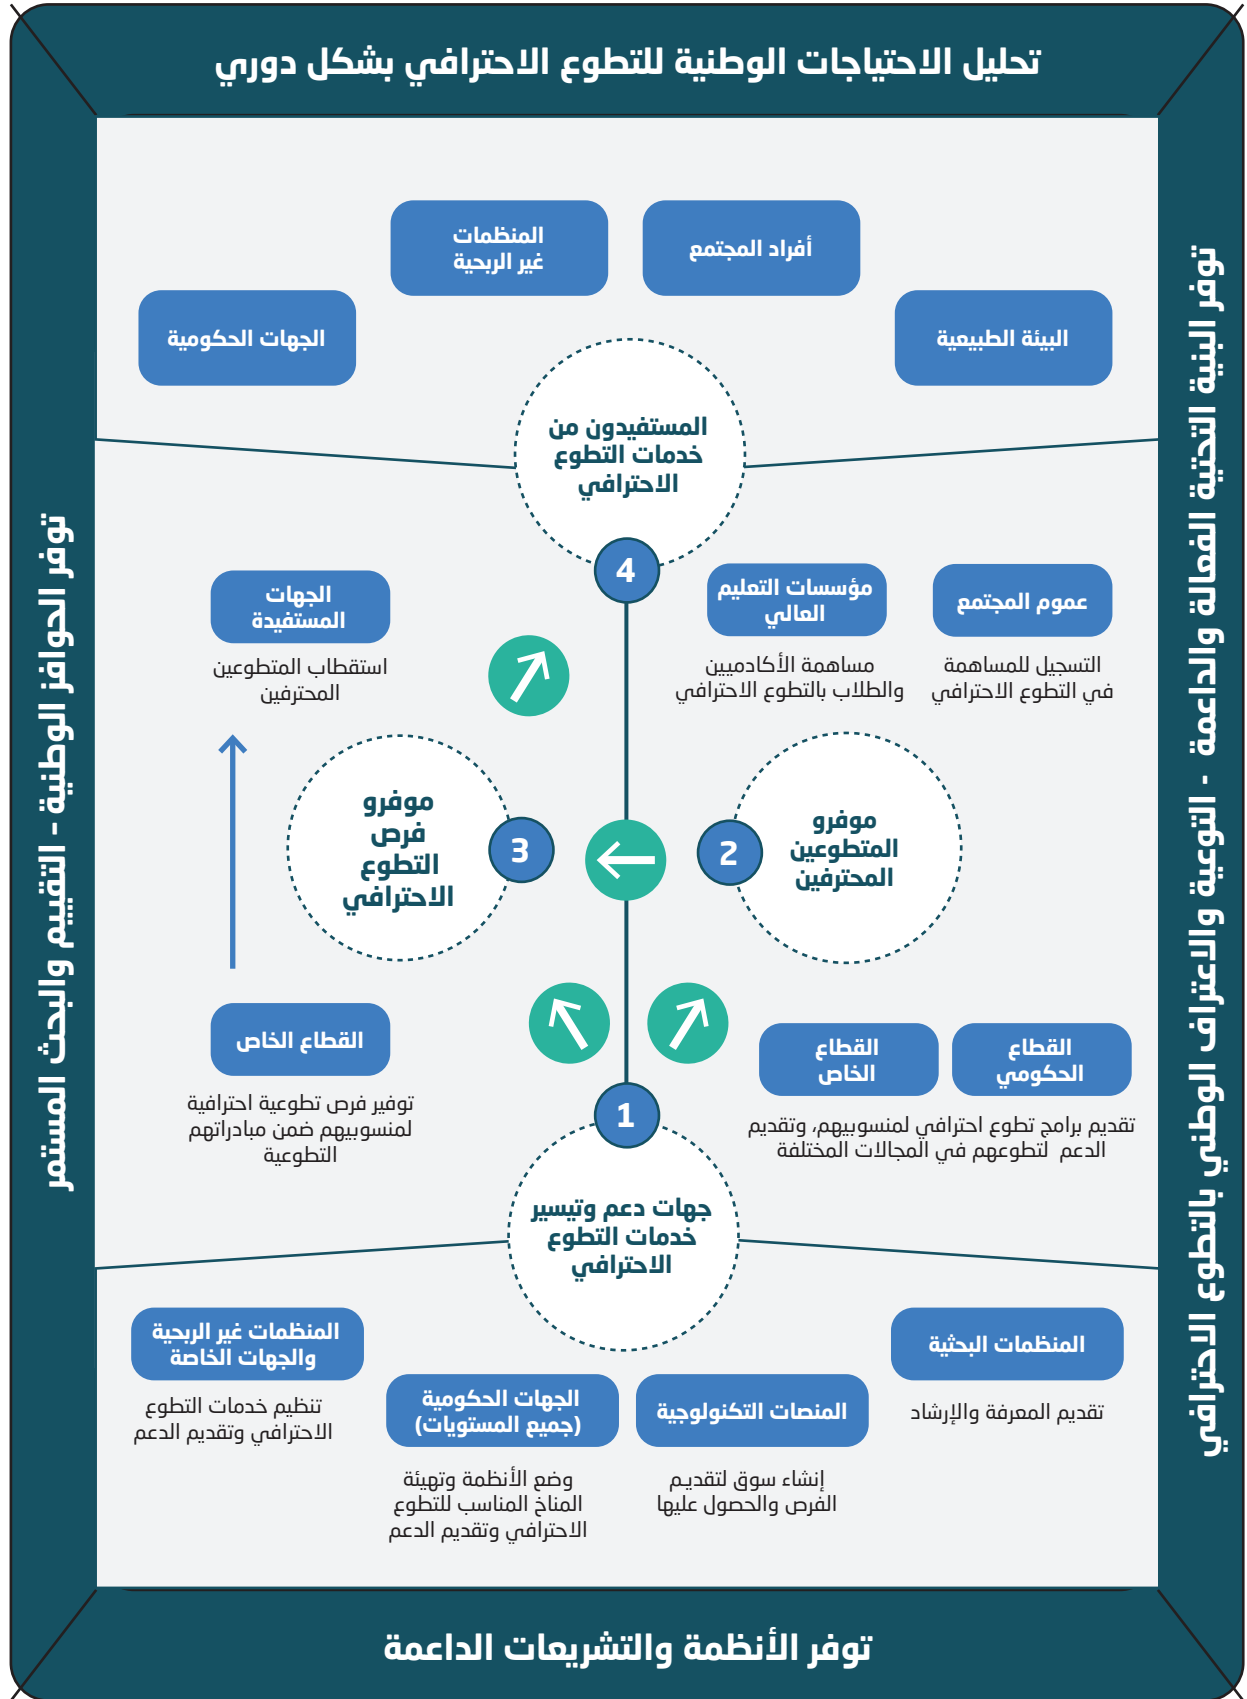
تحليل الاحتياجات الوطنية للتطوع الاحترافي بشكل دوري

توفر البنية التحتية الفعالة والداعمة - التوعية والاعتراف الوطني بالتطوع الاحترافي

توفر الحوافز الوطنية - التقييم والبحث المستمر

المنظمات غير الربحية

أفراد المجتمع

الجهات الحكومية

البيئة الطبيعية

المستفيدون من خدمات التطوع الاحترافي

4

الجهات المستفيدة

استقطاب المتطوعين المحترفين

مؤسسات التعليم العالي

مساهمة الأكاديميين والطلاب بالتطوع الاحترافي

عموم المجتمع

التسجيل للمساهمة في التطوع الاحترافي

موفرو فرص التطوع الاحترافي

3

2

موفرو المتطوعين المحترفين

القطاع الخاص

توفير فرص تطوعية احترافية لمنسوبيهم ضمن مبادراتهم التطوعية

القطاع الخاص

القطاع الحكومي

تقديم برامج تطوع احترافي لمنسوبيهم، وتقديم الدعم لتطوعهم في المجالات المختلفة

1

جهات دعم وتيسير خدمات التطوع الاحترافي

المنظمات غير الربحية والجهات الخاصة

تنظيم خدمات التطوع الاحترافي وتقديم الدعم

الجهات الحكومية (جميع المستويات)

وضع الأنظمة وتهيئة المناخ المناسب للتطوع الاحترافي وتقديم الدعم

المنصات التكنولوجية

إنشاء سوق لتقديم الفرص والحصول عليها

المنظمات البحثية

تقديم المعرفة والإرشاد

توفر الأنظمة والتشريعات الداعمة